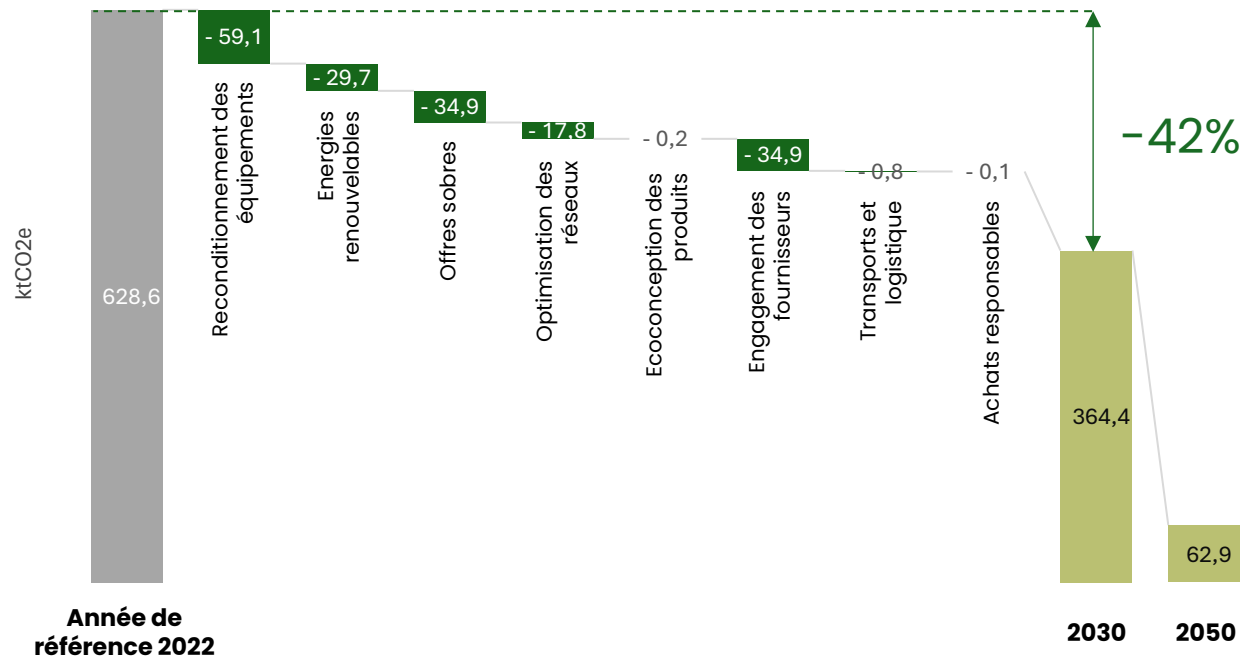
ktCO2e

628,6

- 59,1
Reconditionnement des équipements

- 29,7
Energies renouvelables

- 34,9
Offres sobres

- 17,8
Optimisation des réseaux

- 0,2
Ecoconception des produits

- 34,9
Engagement des fournisseurs

- 0,8
Transports et logistique

- 0,1
Achats responsables

-42%

364,4

62,9

Année de référence 2022

2030

2050